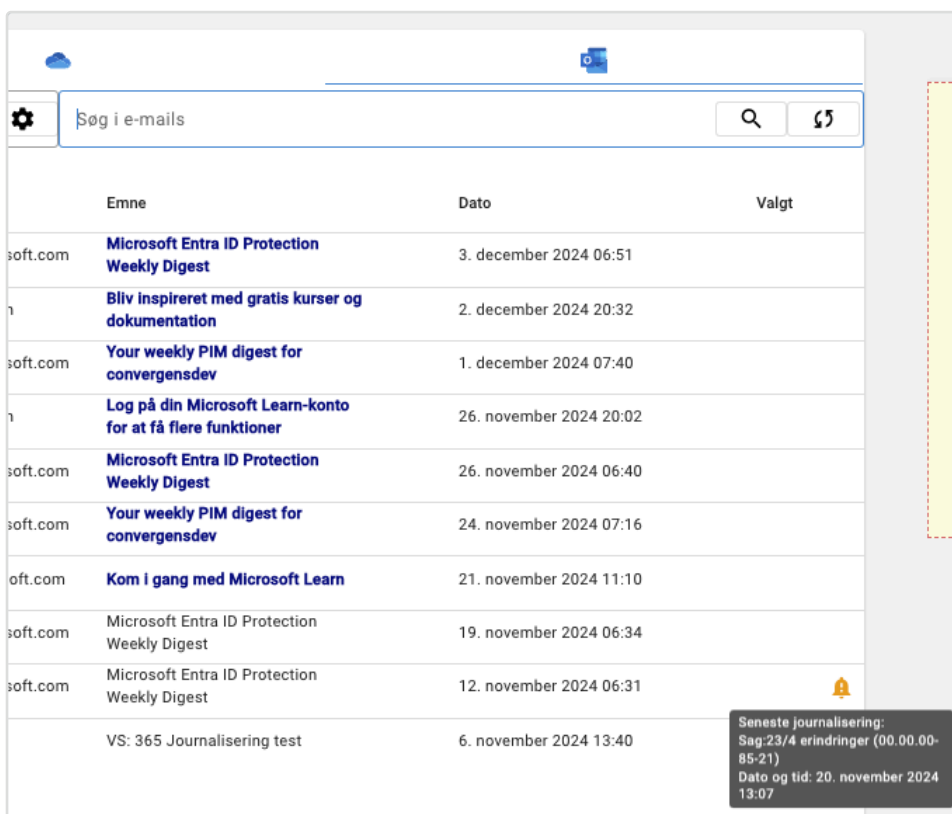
Søg i e-mails

| | Emne | Dato | Valgt |
|---|---|---|---|
| soft.com | Microsoft Entra ID Protection Weekly Digest | 3. december 2024 06:51 | |
| n | Bliv inspireret med gratis kurser og dokumentation | 2. december 2024 20:32 | |
| soft.com | Your weekly PIM digest for convergensdev | 1. december 2024 07:40 | |
| n | Log på din Microsoft Learn-konto for at få flere funktioner | 26. november 2024 20:02 | |
| soft.com | Microsoft Entra ID Protection Weekly Digest | 26. november 2024 06:40 | |
| soft.com | Your weekly PIM digest for convergensdev | 24. november 2024 07:16 | |
| oft.com | Kom i gang med Microsoft Learn | 21. november 2024 11:10 | |
| soft.com | Microsoft Entra ID Protection Weekly Digest | 19. november 2024 06:34 | |
| soft.com | Microsoft Entra ID Protection Weekly Digest | 12. november 2024 06:31 | |
| | VS: 365 Journalisering test | 6. november 2024 13:40 | |

Seneste journalisering:
Sag:23/4 erindringer (00.00.00-85-21)
Dato og tid: 20. november 2024 13:07